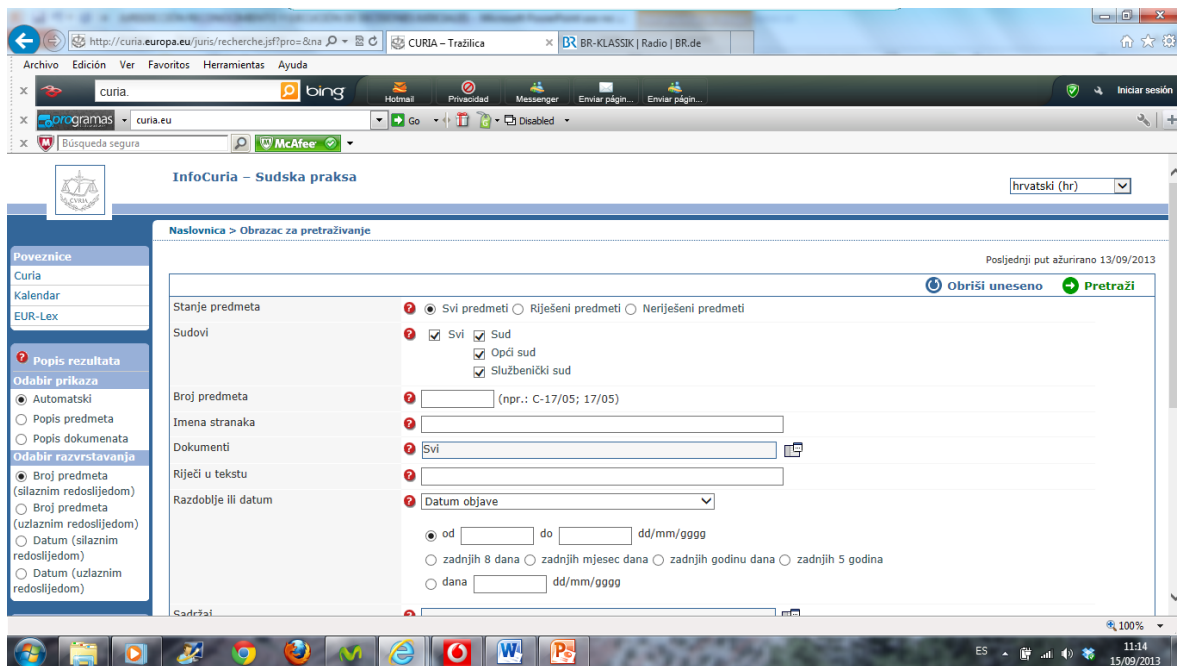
http://curia.europa.eu/juris/recherche.jsf?pro=&na
CURIA – Tražilica
BR-KLASSIK | Radio | BR.de

Archivo Edición Ver Favoritos Herramientas Ayuda

curia.
bing
Hotmail Privacidad Messenger Enviar págin... Enviar págin...
Iniciar sesión

programas curia.eu
Go Disabled

Búsqueda segura
McAfee

CVRIA

InfoCuria – Sudska praksa

hrvatski (hr)

Naslovnica > Obrazac za pretraživanje

Poveznice
Curia
Kalendar
EUR-Lex

Popis rezultata
Odabir prikaza
Automatski
Popis predmeta
Popis dokumenata
Odabir razvrstavanja
Broj predmeta (silaznim redoslijedom)
Broj predmeta (uzlaznim redoslijedom)
Datum (silaznim redoslijedom)
Datum (uzlaznim redoslijedom)

Posljednji put ažurirano 13/09/2013

Obriši uneseno
Pretraži

| | |
|---|---|
| Stanje predmeta | Svi predmeti Riješeni predmeti Neriješeni predmeti |
| Sudovi | Svi Sud Opći sud Službenički sud |
| Broj predmeta | (npr.: C-17/05; 17/05) |
| Imena stranaka | |
| Dokumenti | Svi |
| Riječi u tekstu | |
| Razdoblje ili datum | Datum objave |
| | od do dd/mm/gggg |
| | zadnjih 8 dana zadnjih mjesec dana zadnjih godinu dana zadnjih 5 godina |
| | dana dd/mm/gggg |
| Sadržaj | |

100%

ES 11:14 15/09/2013